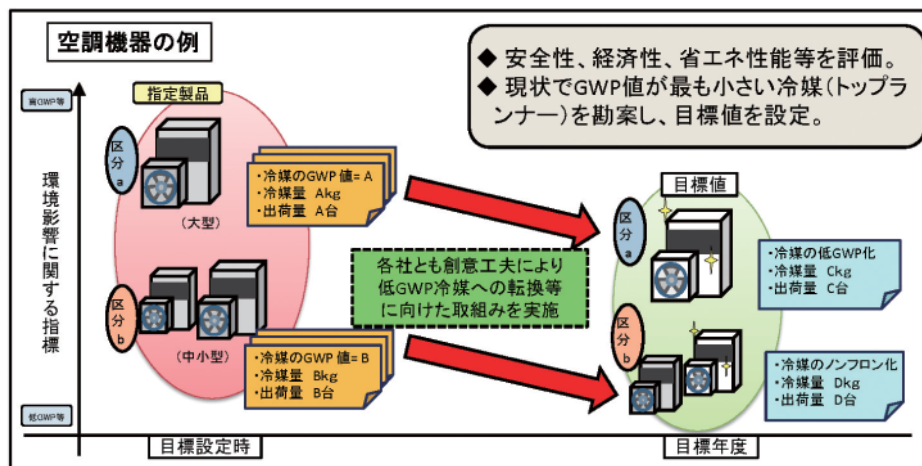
空調機器の例

◆ 安全性、経済性、省エネ性能等を評価。
◆ 現状でGWP値が最も小さい冷媒(トップランナー)を勘案し、目標値を設定。

高GWP等

環境影響に関する指標

低GWP等

指定製品

区分a

・冷媒のGWP値= A
・冷媒量 Akg
・出荷量 A台

(大型)

区分b

(中小型)

・冷媒のGWP値= B
・冷媒量 Bkg
・出荷量 B台

各社とも創意工夫により低GWP冷媒への転換等に向けた取組みを実施

目標値

区分a

・冷媒の低GWP化
・冷媒量 Ckg
・出荷量 C台

区分b

・冷媒のノンフロン化
・冷媒量 Dkg
・出荷量 D台

目標設定時

目標年度